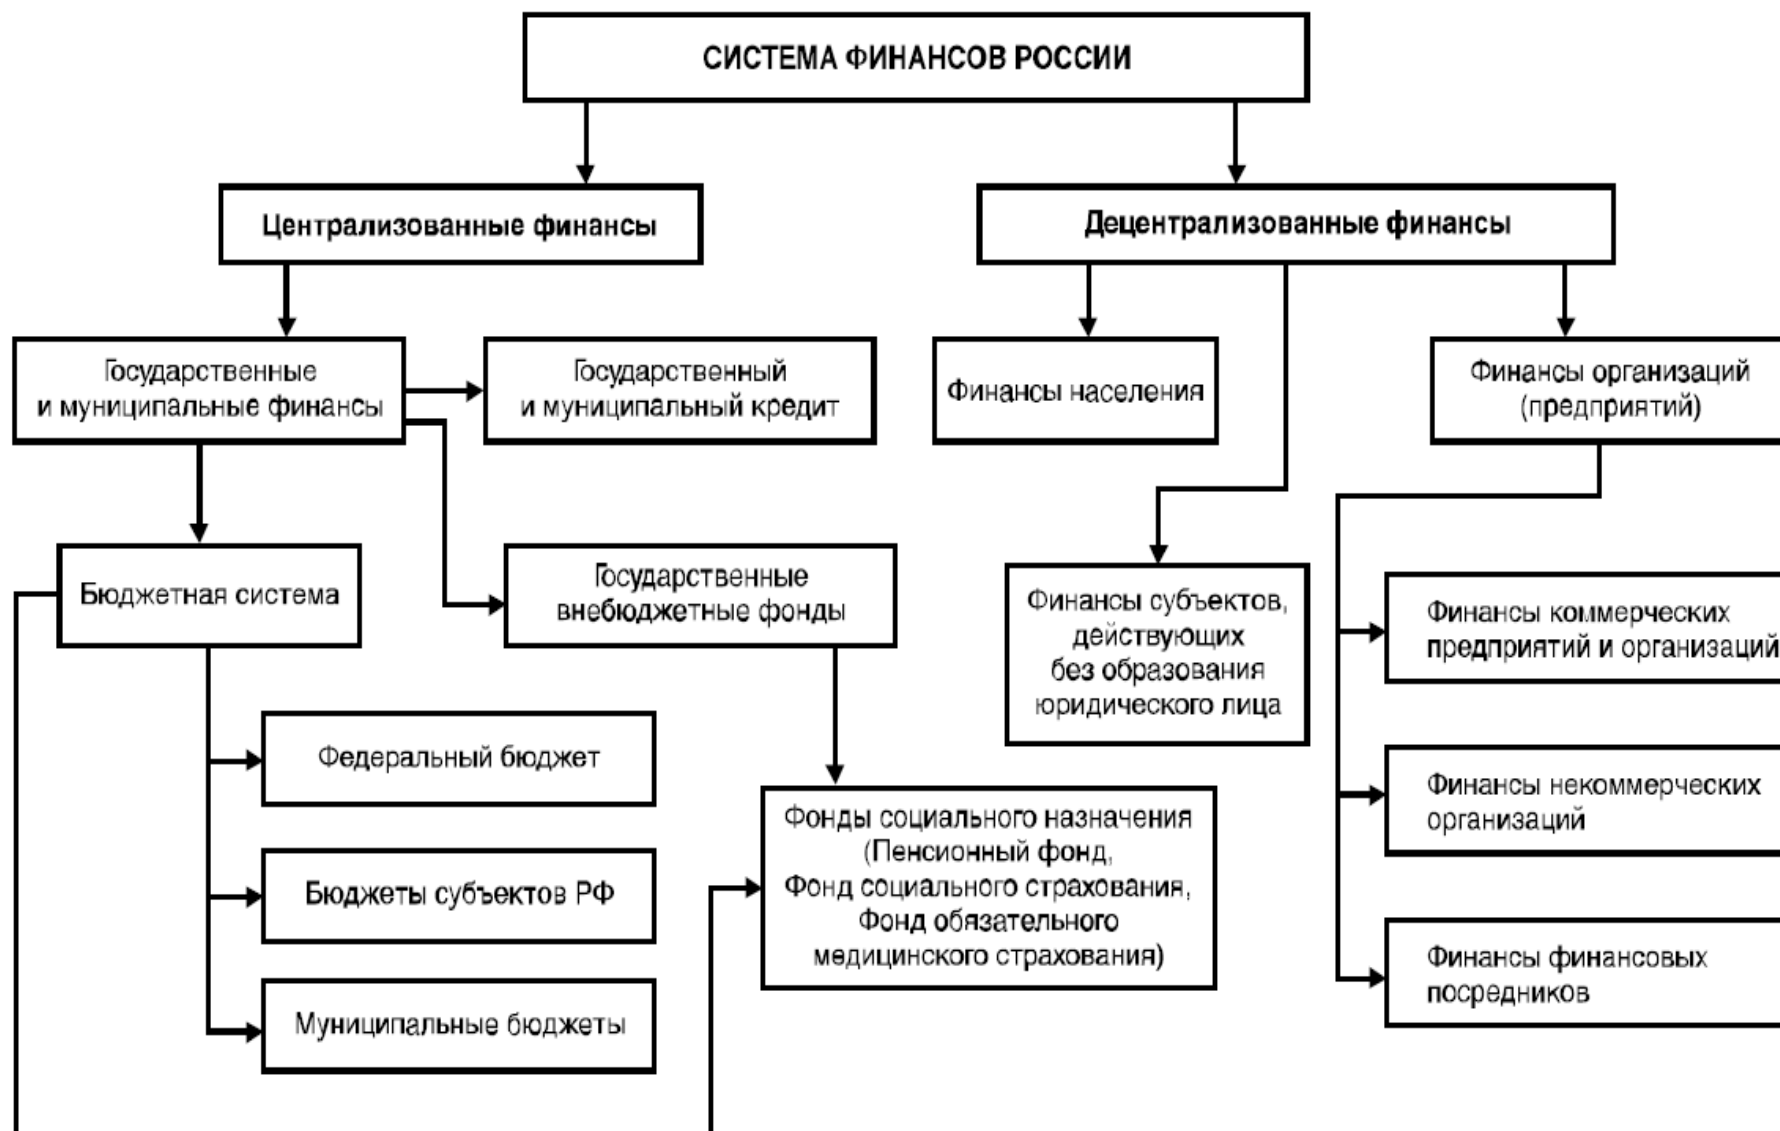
СИСТЕМА ФИНАНСОВ РОССИИ

Централизованные финансы

Децентрализованные финансы

Государственные и муниципальные финансы

Государственный и муниципальный кредит

Финансы населения

Финансы организаций (предприятий)

Бюджетная система

Государственные внебюджетные фонды

Финансы субъектов, действующих без образования юридического лица

Финансы коммерческих предприятий и организаций

Федеральный бюджет

Фонды социального назначения (Пенсионный фонд, Фонд социального страхования, Фонд обязательного медицинского страхования)

Финансы некоммерческих организаций

Бюджеты субъектов РФ

Финансы финансовых посредников

Муниципальные бюджеты